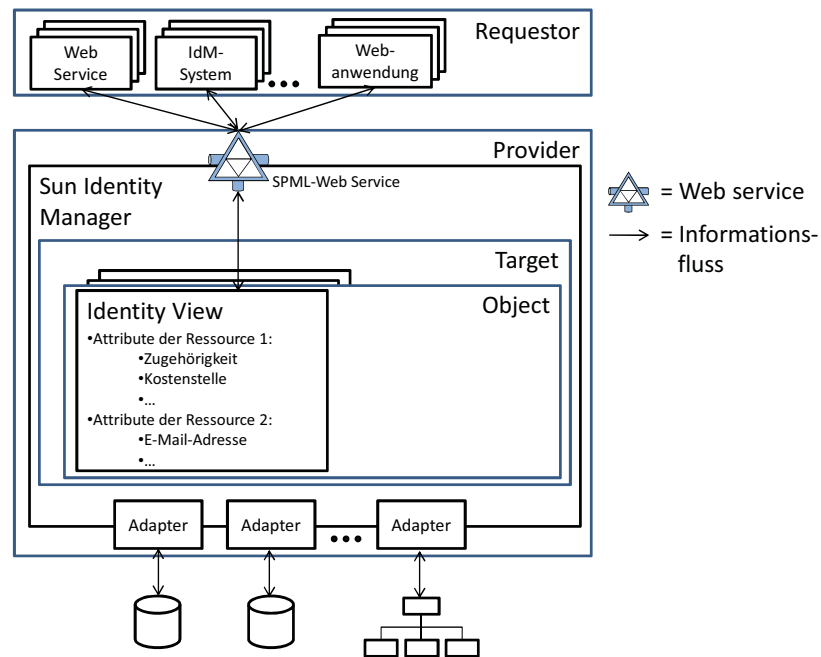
Requestor

Web Service

IdM-System

...

Web-anwendung

Provider

Sun Identity Manager

SPML-Web Service

= Web service

= Informationsfluss

Target

Object

Identity View

•Attribute der Ressource 1:

•Zugehörigkeit

•Kostenstelle

•...

•Attribute der Ressource 2:

•E-Mail-Adresse

•...

Adapter

Adapter

...

Adapter